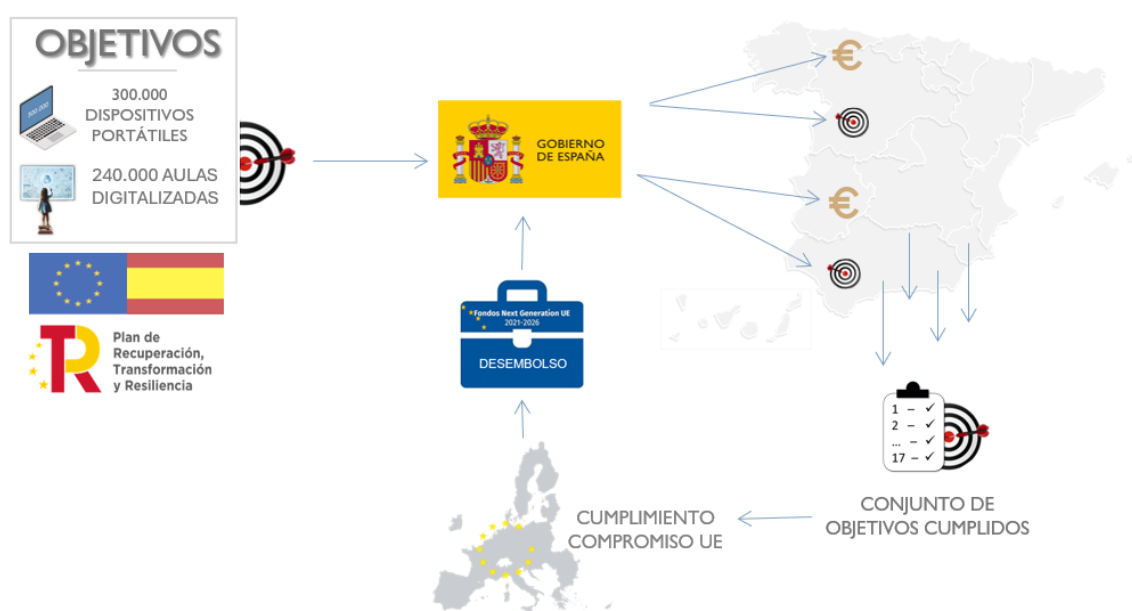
OBJETIVOS

300.000 DISPOSITIVOS PORTÁTILES

240.000 AULAS DIGITALIZADAS

Plan de Recuperación, Transformación y Resiliencia

GOBIERNO DE ESPAÑA

Fondos Next Generation UE
2021-2026

DESEMBOLSO

€

€

1 –
2 –
... –
17 –

CONJUNTO DE OBJETIVOS CUMPLIDOS

CUMPLIMIENTO COMPROMISO UE